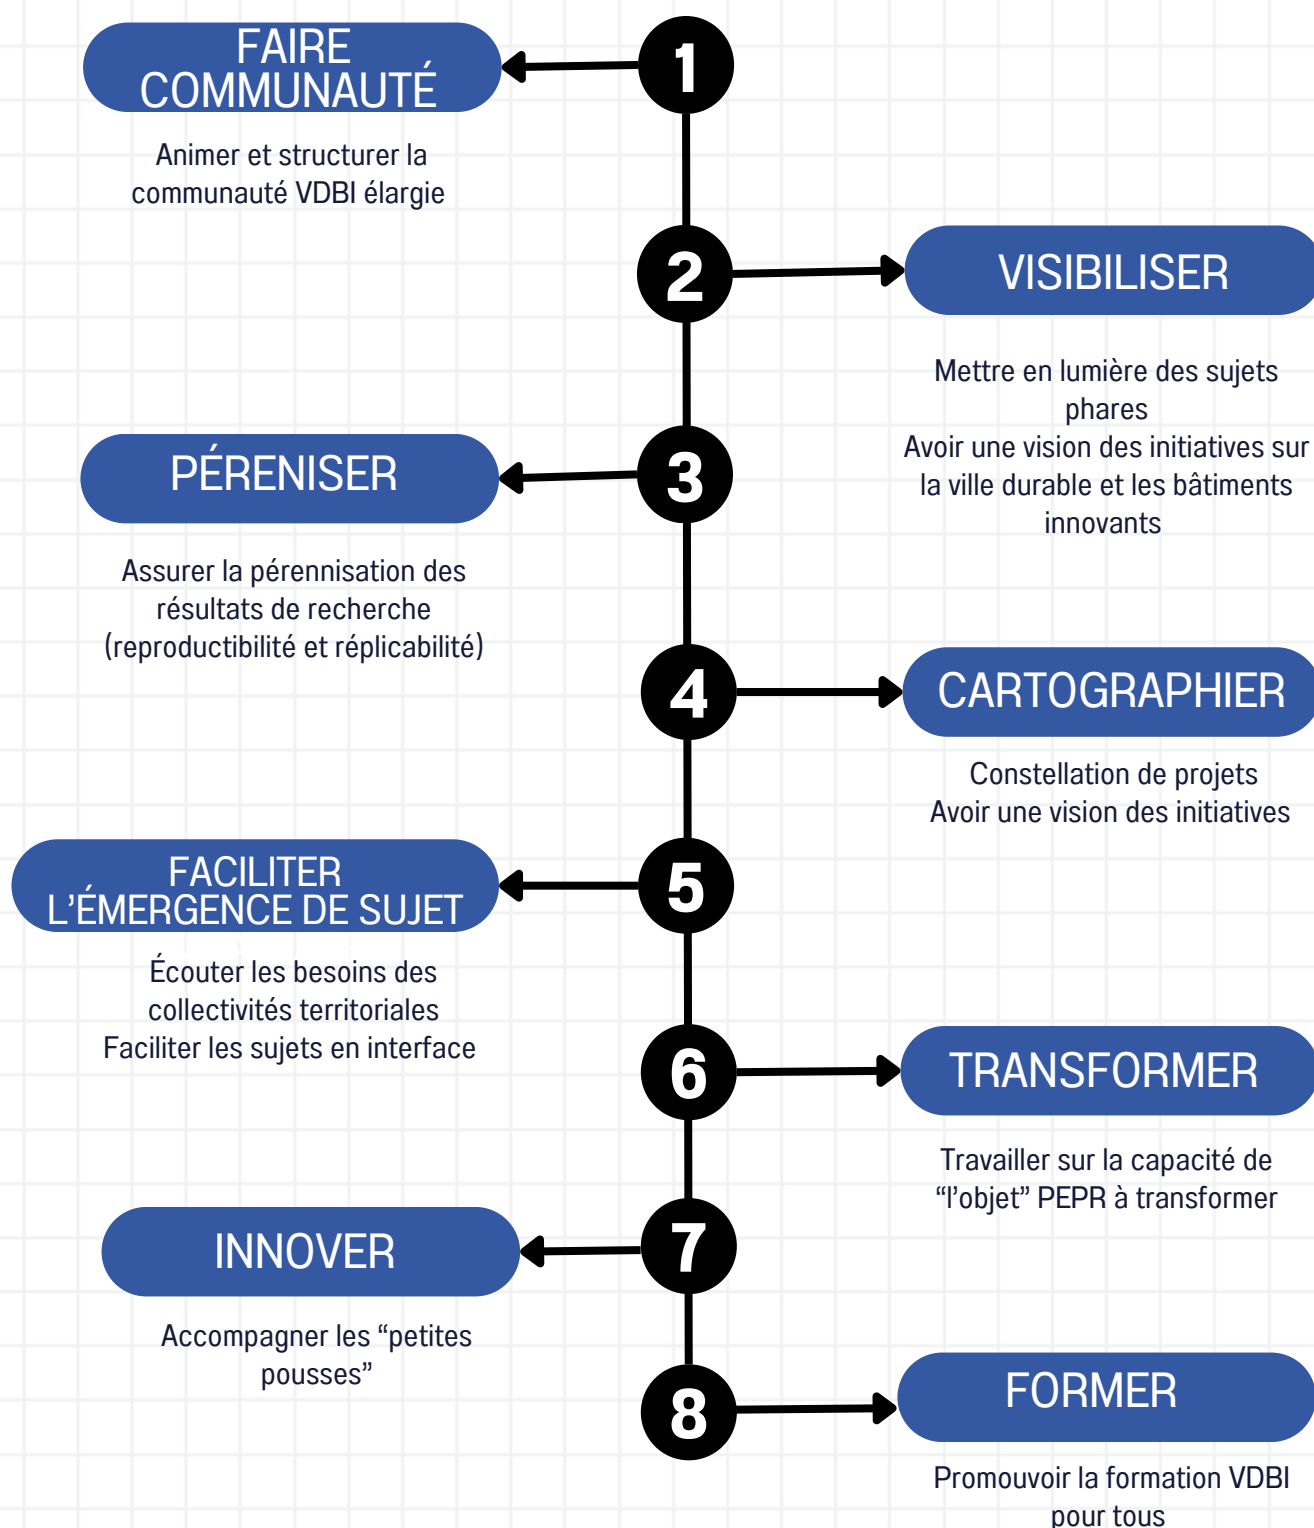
1

FAIRE COMMUNAUTÉ

Animer et structurer la communauté VDBI élargie

2

VISIBILISER

Mettre en lumière des sujets phares
Avoir une vision des initiatives sur la ville durable et les bâtiments innovants

3

PÉRENISER

Assurer la pérennisation des résultats de recherche (reproductibilité et réplicabilité)

4

CARTOGRAPHIER

Constellation de projets
Avoir une vision des initiatives

5

FACILITER L'ÉMERGENCE DE SUJET

Écouter les besoins des collectivités territoriales
Faciliter les sujets en interface

6

TRANSFORMER

Travailler sur la capacité de "l'objet" PEPR à transformer

7

INNOVER

Accompagner les "petites pousses"

8

FORMER

Promouvoir la formation VDBI pour tous